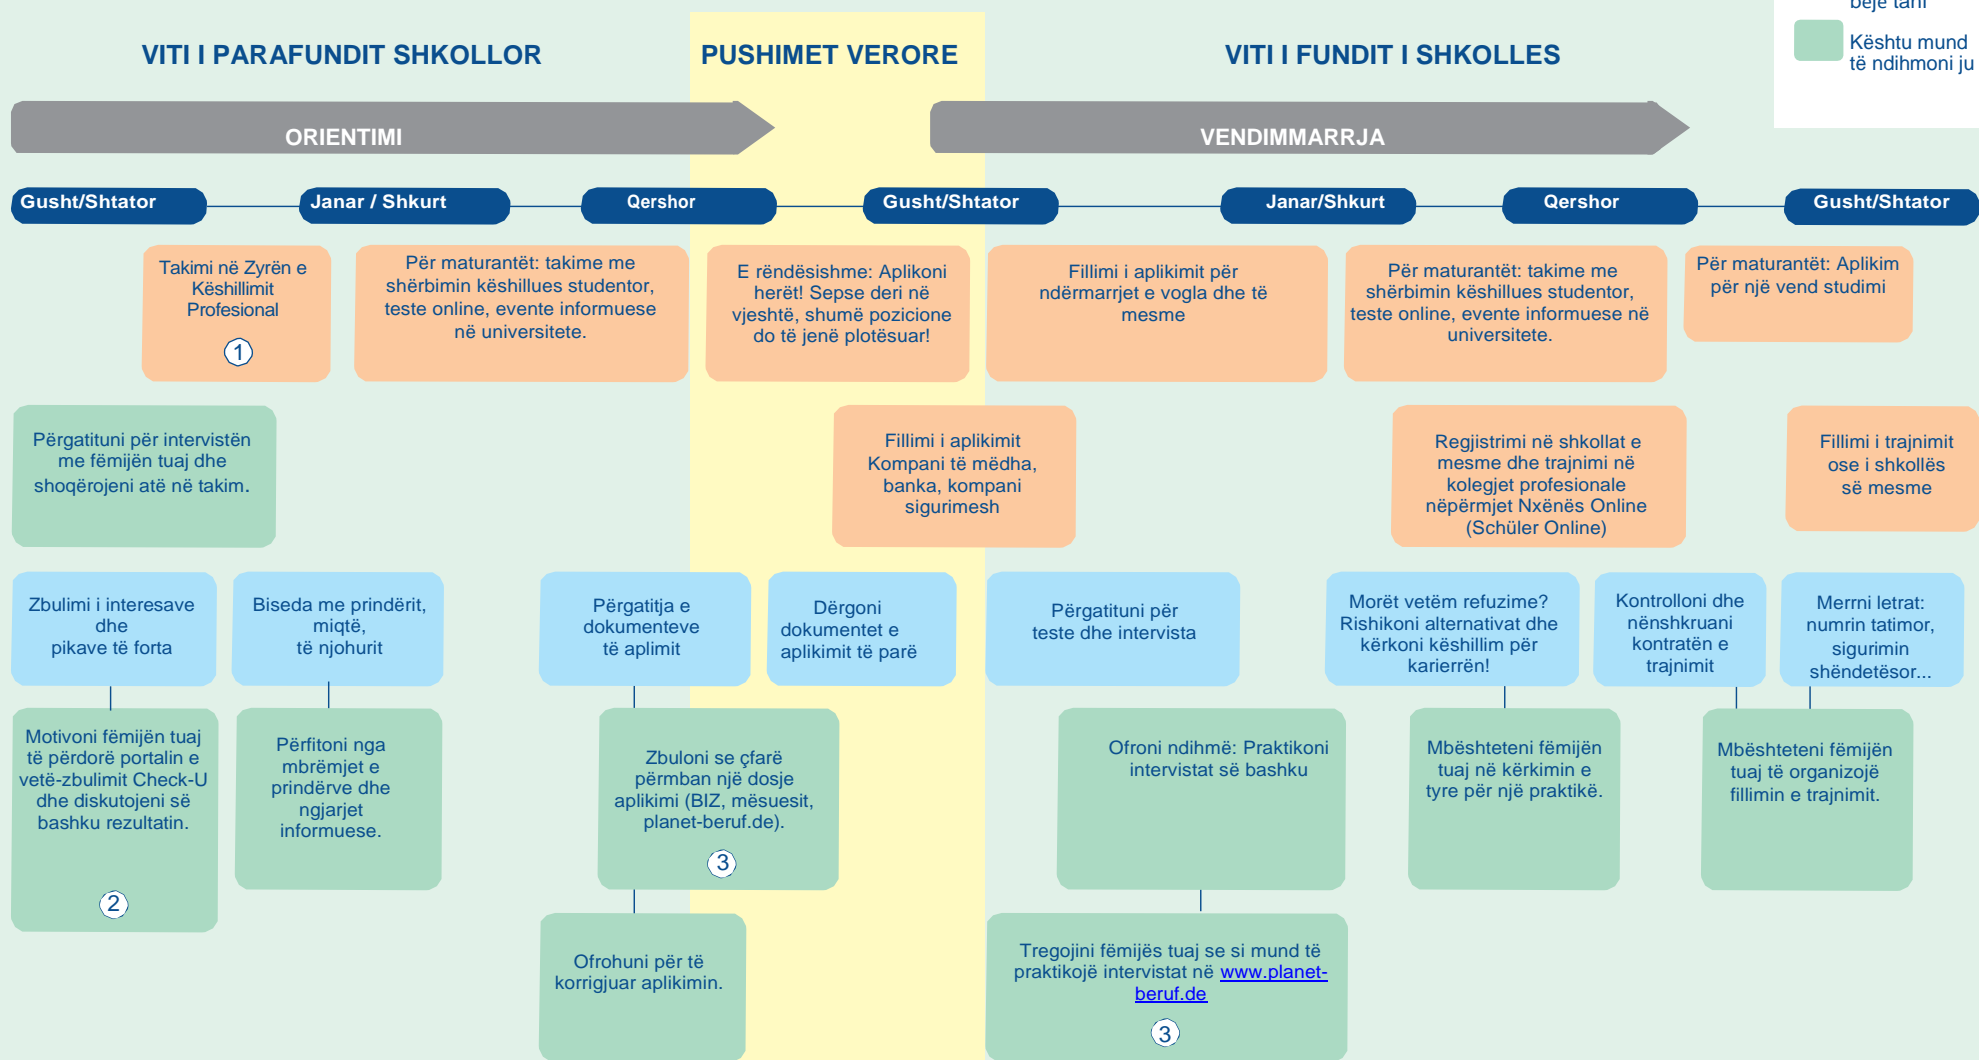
bëje tani

Kështu mund të ndihmoni ju

VITI I PARAFUNDIT SHKOLLOR

PUSHIMET VERORE

VITI I FUNDIT I SHKOLLES

ORIENTIMI

VENDIMMARRJA

Gusht/Shtator

Janar / Shkurt

Qershor

Gusht/Shtator

Janar/Shkurt

Qershor

Gusht/Shtator

Takimi në Zyrën e Këshillimit Profesional

1

Për maturantët: takime me shërbimin këshillues studentor, teste online, evente informuese në universitete.

E rëndësishme: Aplikoni herët! Sepse deri në vjeshtë, shumë pozicione do të jenë plotësuar!

Fillimi i aplikimit për ndërmarrjet e vogla dhe të mesme

Për maturantët: takime me shërbimin këshillues studentor, teste online, evente informuese në universitete.

Për maturantët: Aplikim për një vend studimi

Përgatituni për intervistën me fëmijën tuaj dhe shoqërojeni atë në takim.

Fillimi i aplikimit Kompani të mëdha, banka, kompani sigurimesh

Regjistrimi në shkollat e mesme dhe trajnimi në kolegjet profesionale nëpërmjet Nxënës Online (Schüler Online)

Fillimi i trajnimit ose i shkollës së mesme

Zbulimi i interesave dhe pikave të forta

Biseda me prindërit, miqtë, të njohurit

Përgatitja e dokumenteve të aplimit

Dërgoni dokumentet e aplikimit të parë

Përgatituni për teste dhe intervista

Morët vetëm refuzime? Rishikoni alternativat dhe kërkoni këshillim për karierrën!

Kontrolloni dhe nënshkruani kontratën e trajnimit

Merrni letrat: numrin tatimor, sigurimin shëndetësor...

Motivoni fëmijën tuaj të përdorë portalin e vetë-zbulimit Check-U dhe diskutojeni së bashku rezultatin.

2

Përfitoni nga mbrëmjet e prindërve dhe ngjarjet informuese.

Zbuloni se çfarë përmban një dosje aplikimi (BIZ, mësuesit, planet-beruf.de).

3

Ofroni ndihmë: Praktikoni intervistat së bashku

Mbështeteni fëmijën tuaj në kërkimin e tyre për një praktikë.

Mbështeteni fëmijën tuaj të organizojë fillimin e trajnimit.

Ofrohuni për të korrigjuar aplikimin.

Tregojini fëmijës tuaj se si mund të praktikojë intervistat në www.planet-beruf.de

3